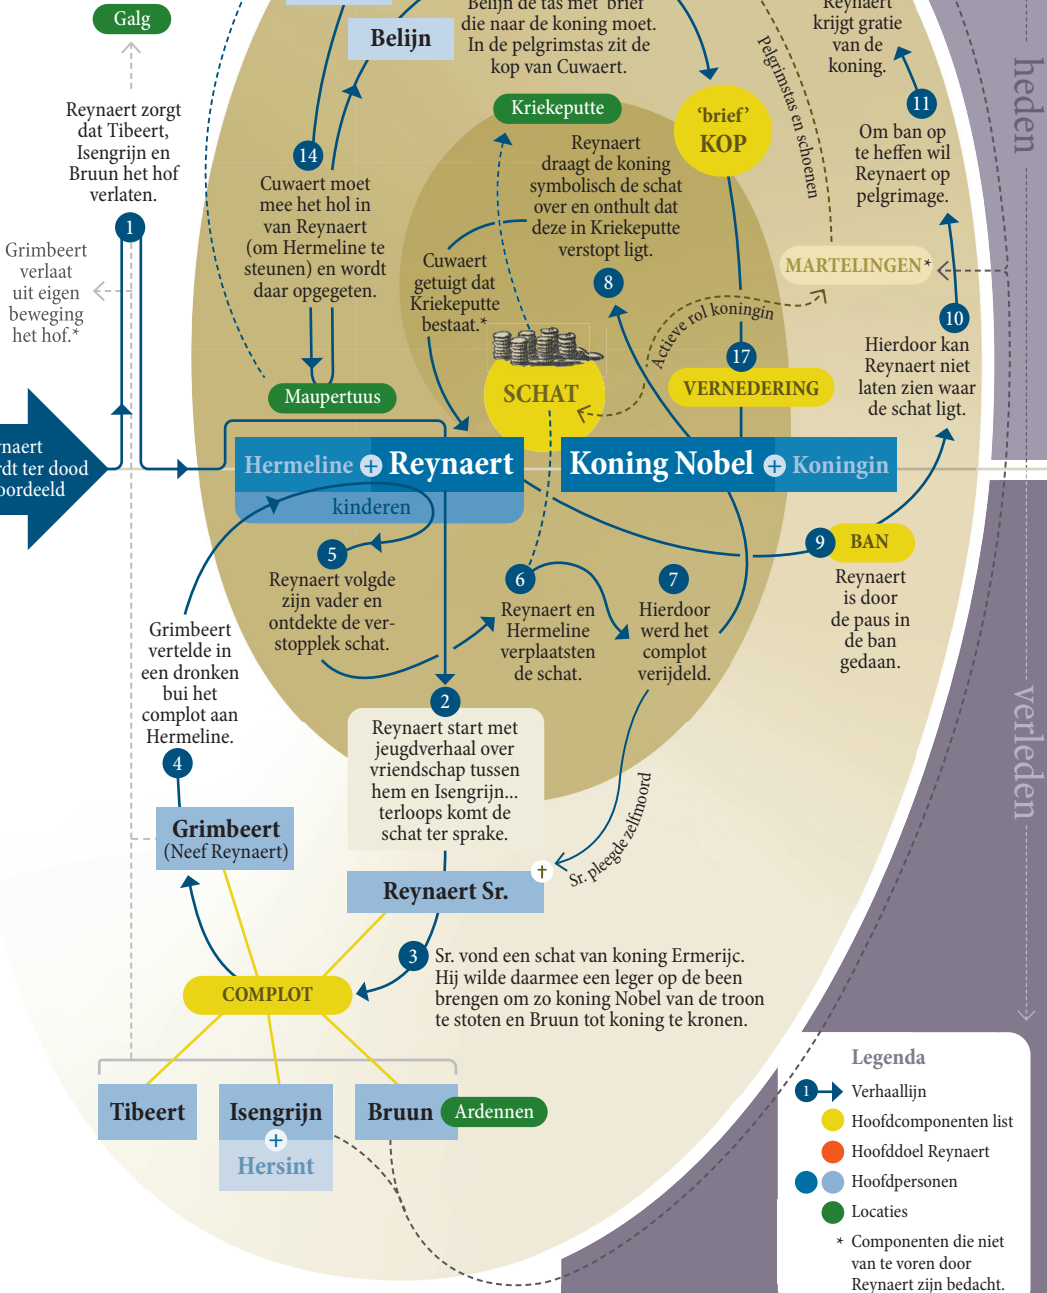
Galg

Reynaert zorgt dat Tibeert, Isengrijn en Bruun het hof verlaten.

1

Grimbeert verlaat uit eigen beweging het hof.*

naert rdt ter dood oordeeld

Belijn

Belijn de tas met 'brief' die naar de koning moet. In de pelgrimstas zit de kop van Cuwaert.

Reynaert krijgt gratie van de koning.

11

Om ban op te heffen wil Reynaert op pelgrimage.

heden

Pelgrimstas en schoenen

'brief' KOP

Kriekeputte

Reynaert draagt de koning symbolisch de schat over en onthult dat deze in Kriekeputte verstopt ligt.

8

14

Cuwaert moet mee het hol in van Reynaert (om Hermeline te steunen) en wordt daar opgegeten.

Cuwaert getuigt dat Kriekeputte bestaat.*

MARTELINGEN*

Actieve rol koningin

10

Hierdoor kan Reynaert niet laten zien waar de schat ligt.

17

VERNEDERING

Maupertuus

SCHAT

Hermeline + Reynaert

kinderen

Koning Nobel + Koningin

9 BAN

Reynaert is door de paus in de ban gedaan.

5

Reynaert volgde zijn vader en ontdekte de verstopplek schat.

6

Reynaert en Hermeline verplaatsten de schat.

7

Hierdoor werd het complot verijdeld.

Grimbeert vertelde in een dronken bui het complot aan Hermeline.

4

2

Reynaert start met jeugdverhaal over vriendschap tussen hem en Isengrijn... terloops komt de schat ter sprake.

Sr. pleegde zelfmoord

†

verleden

Grimbeert (Neef Reynaert)

Reynaert Sr.

3

Sr. vond een schat van koning Ermerijc. Hij wilde daarmee een leger op de been brengen om zo koning Nobel van de troon te stoten en Bruun tot koning te kronen.

COMPLOT

Tibeert

Isengrijn + Hersint

Bruun

Ardennen

Legenda

1 Verhaallijn

Hoofdcomponenten list

Hoofddoel Reynaert

Hoofdpersonen

Locaties

* Componenten die niet van te voren door Reynaert zijn bedacht.